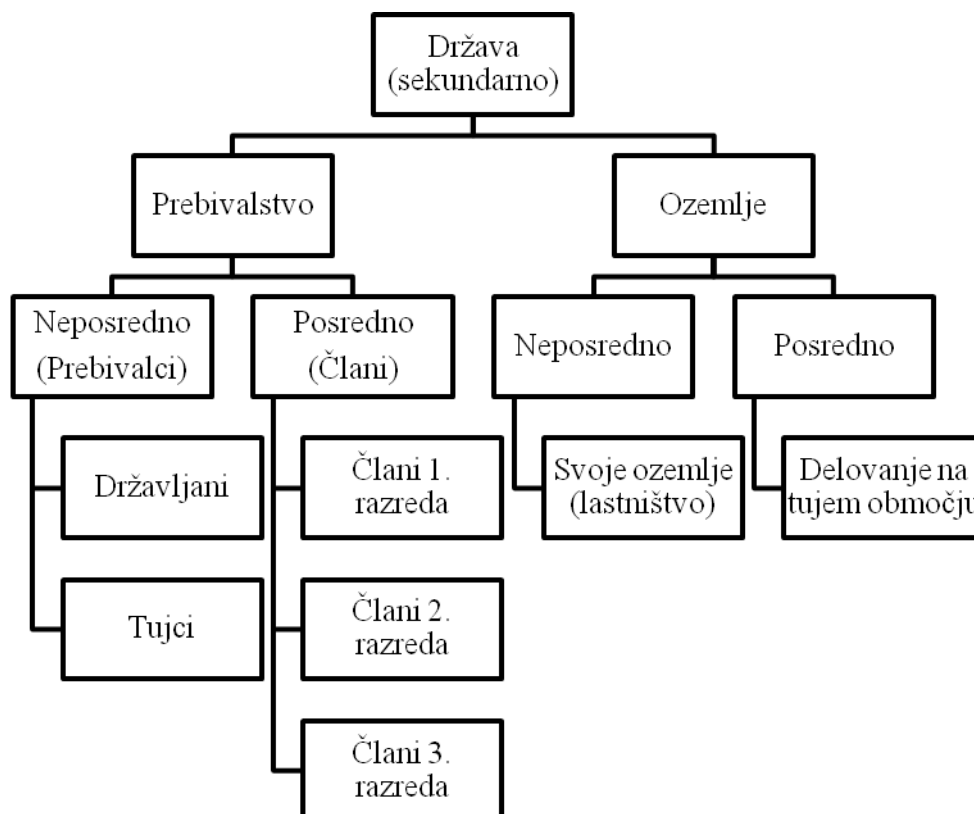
Država (sekundarno)

Prebivalstvo

Ozemlje

Neposredno (Prebivalci)

Posredno (Člani)

Neposredno

Posredno

Državljani

Tujci

Člani 1. razreda

Člani 2. razreda

Člani 3. razreda

Svoje ozemlje (lastništvo)

Delovanje na tujem območju